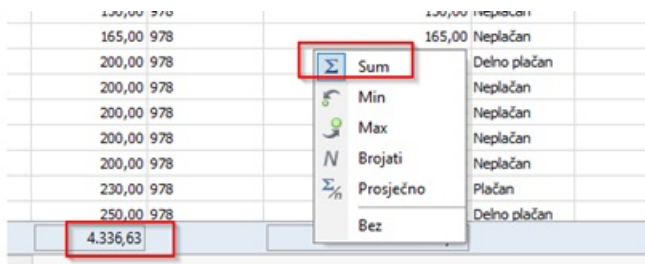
| | | | |
|---|---|---|---|
| 130,00 | 978 | 130,00 | Neplačan |
| 165,00 | 978 | 165,00 | Neplačan |
| 200,00 | 978 | | Delno plačan |
| 200,00 | 978 | | Neplačan |
| 200,00 | 978 | | Neplačan |
| 200,00 | 978 | | Neplačan |
| 200,00 | 978 | | Neplačan |
| 230,00 | 978 | | Plačan |
| 250,00 | 978 | | Delno plačan |
| 4.336,63 | | | |

Sum
Min
Max
Brojati
Prosječno
Bez